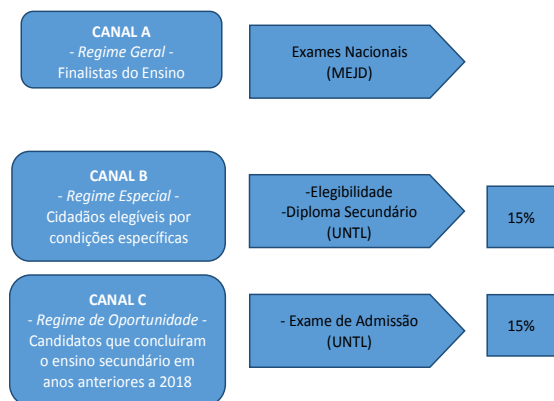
CANAL A
- Regime Geral -
Finalistas do Ensino

Exames Nacionais
(MEJD)

CANAL B
- Regime Especial -
Cidadãos elegíveis por condições específicas

-Elegibilidade
-Diploma Secundário
(UNTL)

15%

CANAL C
- Regime de Oportunidade -
Candidatos que concluíram o ensino secundário em anos anteriores a 2018

- Exame de Admissão
(UNTL)

15%